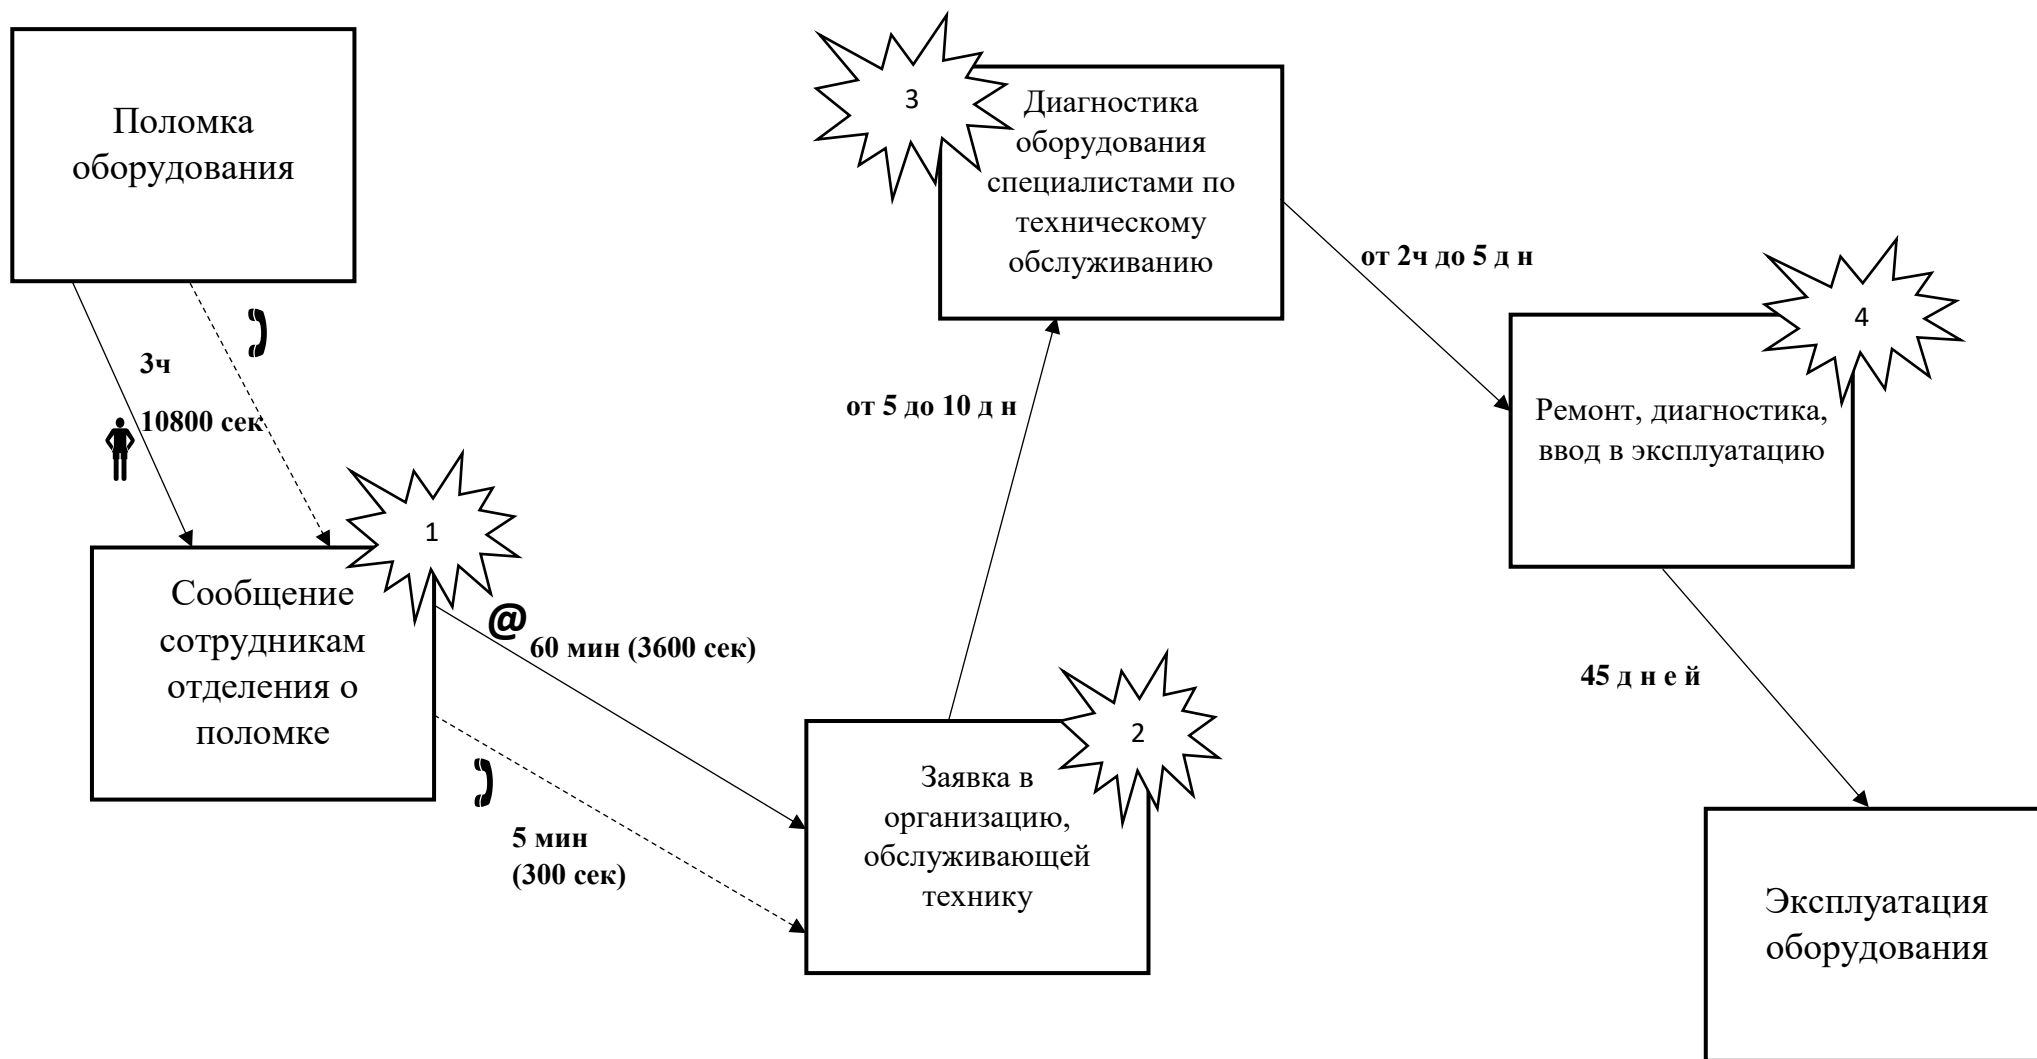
Поломка оборудования

3ч

10800 сек

Сообщение сотрудникам отделения о поломке

1

@

60 мин (3600 сек)

5 мин
(300 сек)

Заявка в организацию, обслуживающей технику

2

от 5 до 10 д н

3

Диагностика оборудования специалистами по техническому обслуживанию

от 2ч до 5 д н

4

Ремонт, диагностика, ввод в эксплуатацию

45 д н е й

Эксплуатация оборудования